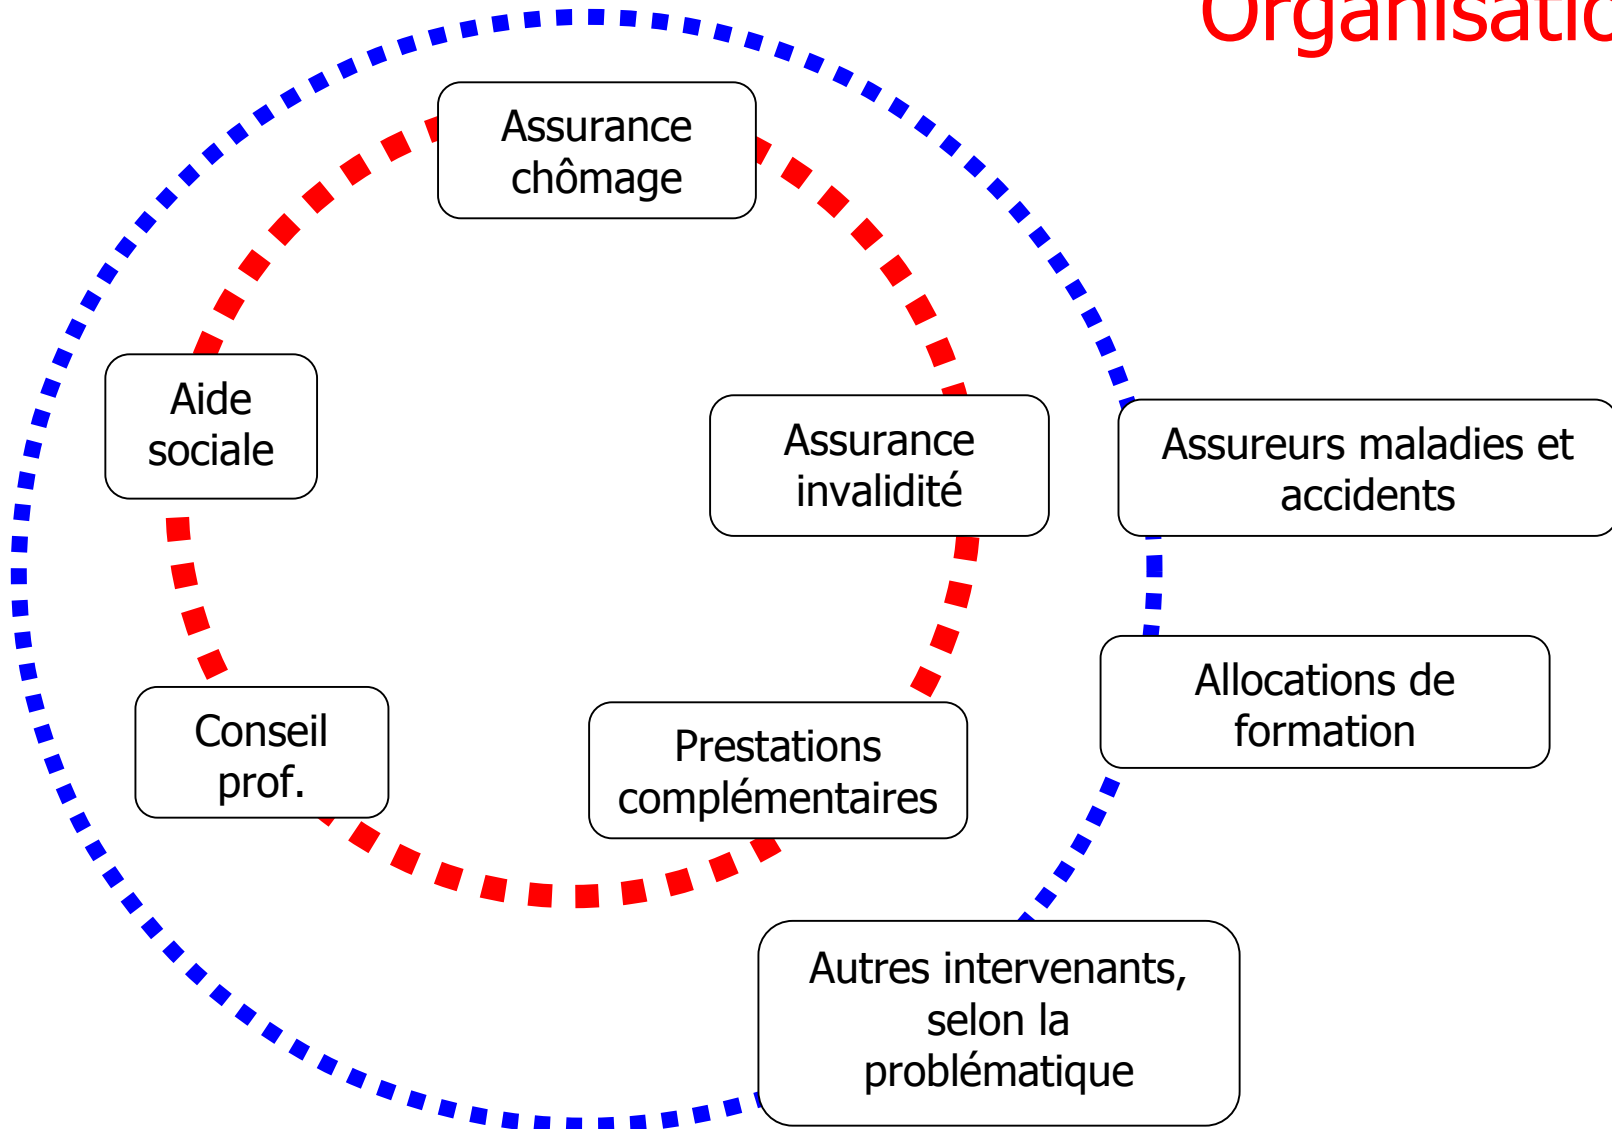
Organisatio

Assurance chômage

Aide sociale

Assurance invalidité

Assureurs maladies et accidents

Allocations de formation

Conseil prof.

Prestations complémentaires

Autres intervenants, selon la problématique